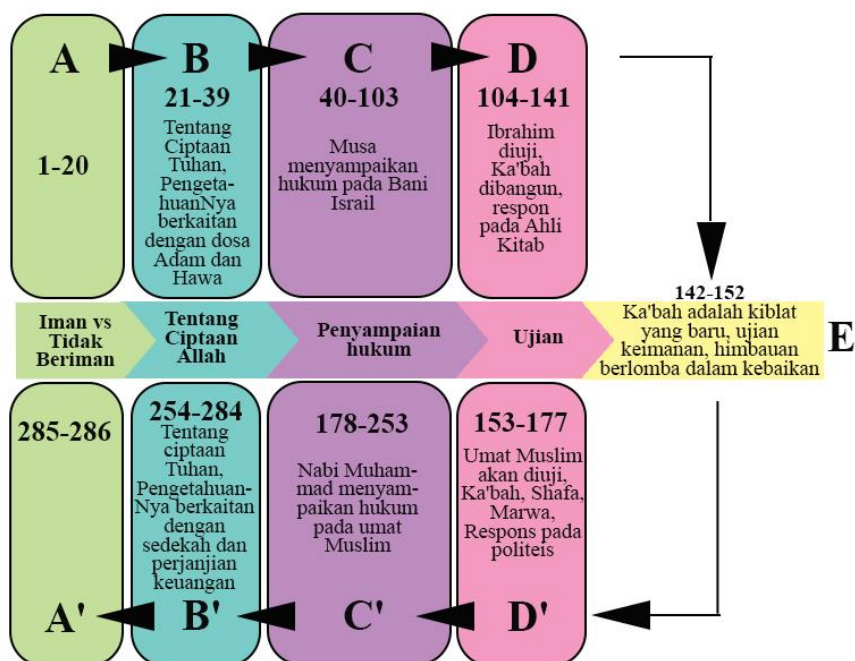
A

1-20

B

21-39

Tentang Ciptaan Tuhan, PengetahuanNya berkaitan dengan dosa Adam dan Hawa

C

40-103

Musa menyampaikan hukum pada Bani Israil

D

104-141

Ibrahim diuji, Ka'bah dibangun, respon pada Ahli Kitab

142-152

Ka'bah adalah kiblat yang baru, ujian keimanan, himbauan berlomba dalam kebaikan

E

Iman vs Tidak Beriman

Tentang Ciptaan Allah

Penyampaian hukum

Ujian

285-286

A'

254-284

Tentang ciptaan Tuhan, PengetahuanNya berkaitan dengan sedekah dan perjanjian keuangan

B'

178-253

Nabi Muhammad menyampaikan hukum pada umat Muslim

C'

153-177

Umat Muslim akan diuji, Ka'bah, Shafa, Marwa, Respons pada politeis

D'